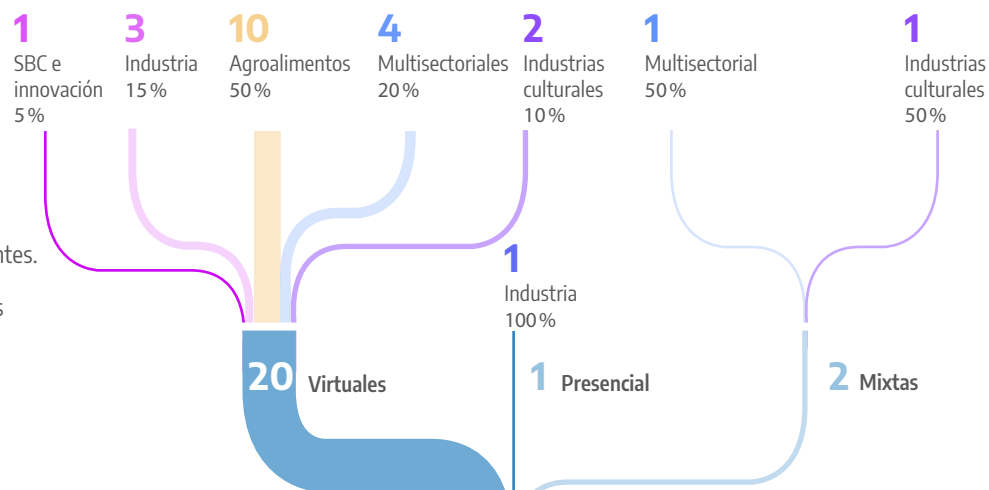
1
SBC e innovación
5%

3
Industria
15%

10
Agroalimentos
50%

4
Multisectoriales
20%

2
Industrias culturales
10%

1
Multisectorial
50%

1
Industrias culturales
50%

ntes.

s

1
Industria
100%

20 Virtuales

1 Presencial

2 Mixtas